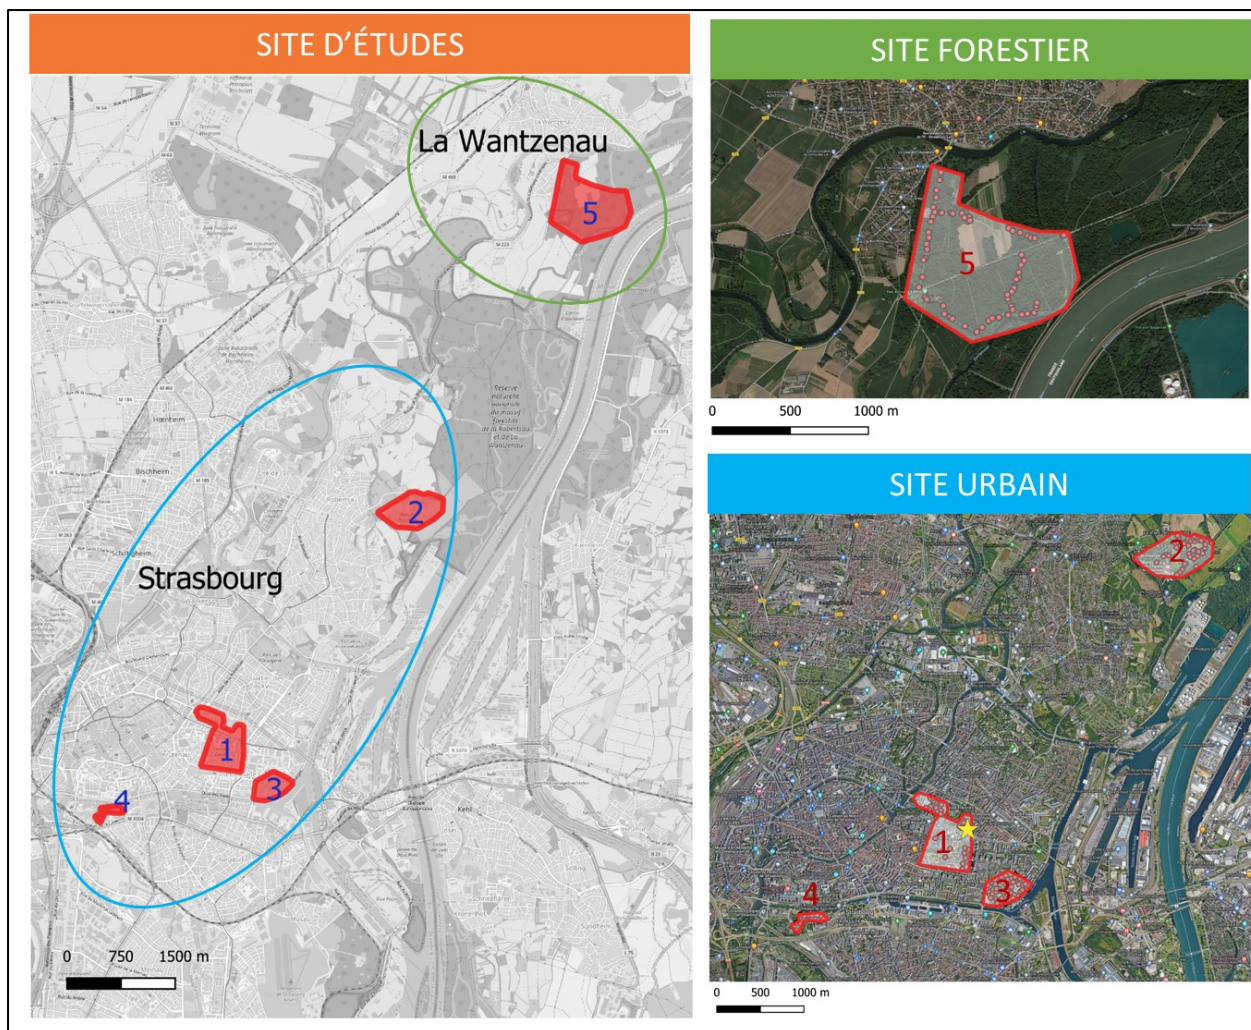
SITE D'ÉTUDES

La Wantzenau

5

Réserve naturelle nationale du massif forestier de la Robertsau et de La Wantzenau

2

Strasbourg

1

3

4

Kehl

0 750 1500 m

SITE FORESTIER

5

0 500 1000 m

SITE URBAIN

2

1

3

4

0 500 1000 m